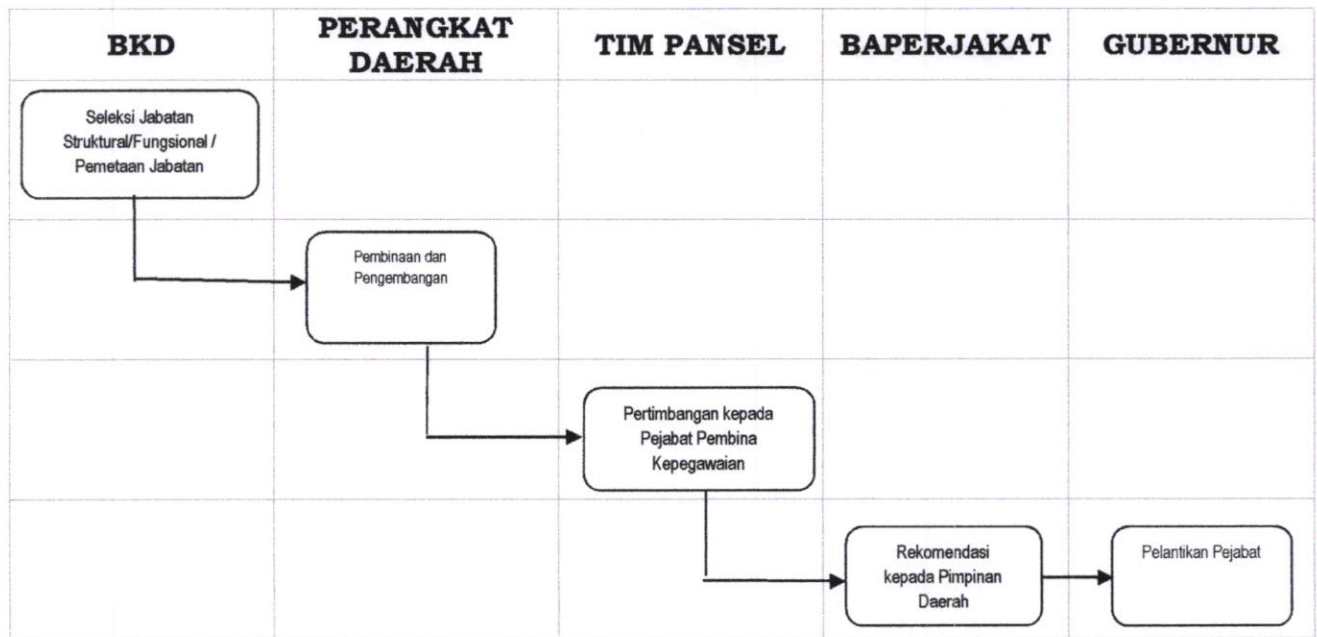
| BKD | PERANGKAT DAERAH | TIM PANSEL | BAPERJAKAT | GUBERNUR |
|---|---|---|---|---|
| Seleksi Jabatan Struktural/Fungsional / Pemetaan Jabatan | | | | |
| | Pembinaan dan Pengembangan | | | |
| | | Pertimbangan kepada Pejabat Pembina Kepegawaian | | |
| | | | Rekomendasi kepada Pimpinan Daerah | Pelantikan Pejabat |